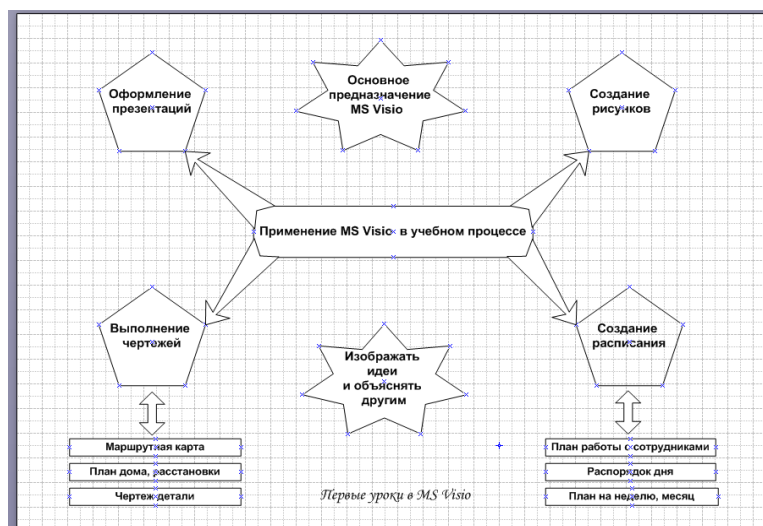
Оформление презентаций

Основное предназначение MS Visio

Создание рисунков

Применение MS Visio в учебном процессе

Выполнение чертежей

Изображать идеи и объяснять другим

Создание расписания

Маршрутная карта

План дома, расстановки

Чертеж детали

Первые уроки в MS Visio

План работы с сотрудниками

Распорядок дня

План на неделю, месяц